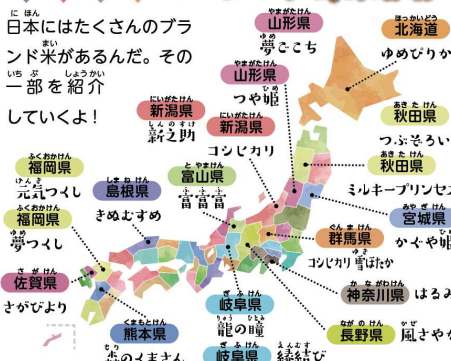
日本にはたくさんのブランド米があるんだ。その一部を紹介していくよ！

山形県
夢ごこち

北海道
ゆめぴりか

山形県
つや姫

秋田県
つぶぞろい

新潟県
新之助

新潟県
コシヒカリ

秋田県
ミルキープリンセス

富山県
富富富

福岡県
元気つくし

島根県
きぬむすめ

宮城県
かぐや姫

群馬県
コシヒカリ 雪ほたか

福岡県
夢つくし

神奈川県
はるみ

佐賀県
さがびより

岐阜県
龍の瞳

長野県
風さやか

熊本県
森のくまさん

岐阜県
結びの神